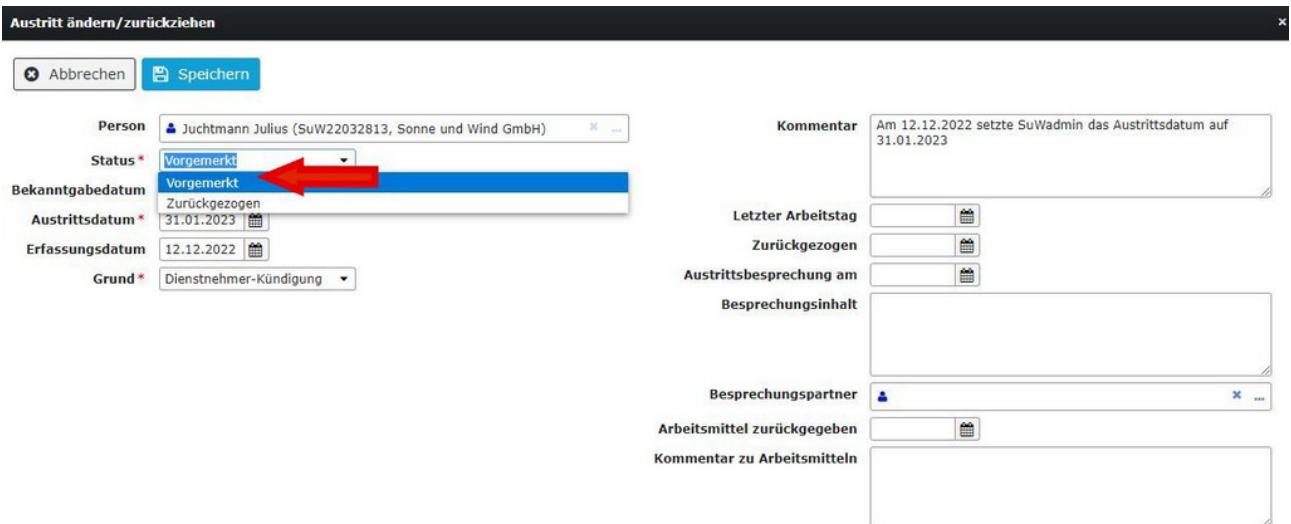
Austritt ändern/zurückziehen

×

Abbrechen Speichern

Person Juchtmann Julius (SuW22032813, Sonne und Wind GmbH)

Status* Vorgemerkt

Vorgemerkt
Zurückgezogen

Bekanntgabedatum

Austrittsdatum* 31.01.2023

Erfassungsdatum 12.12.2022

Grund* Dienstnehmer-Kündigung

Kommentar Am 12.12.2022 setzte SuWadmin das Austrittsdatum auf 31.01.2023

Letzter Arbeitstag

Zurückgezogen

Austrittsbesprechung am

Besprechungsinhalt

Besprechungspartner

Arbeitsmittel zurückgegeben

Kommentar zu Arbeitsmitteln